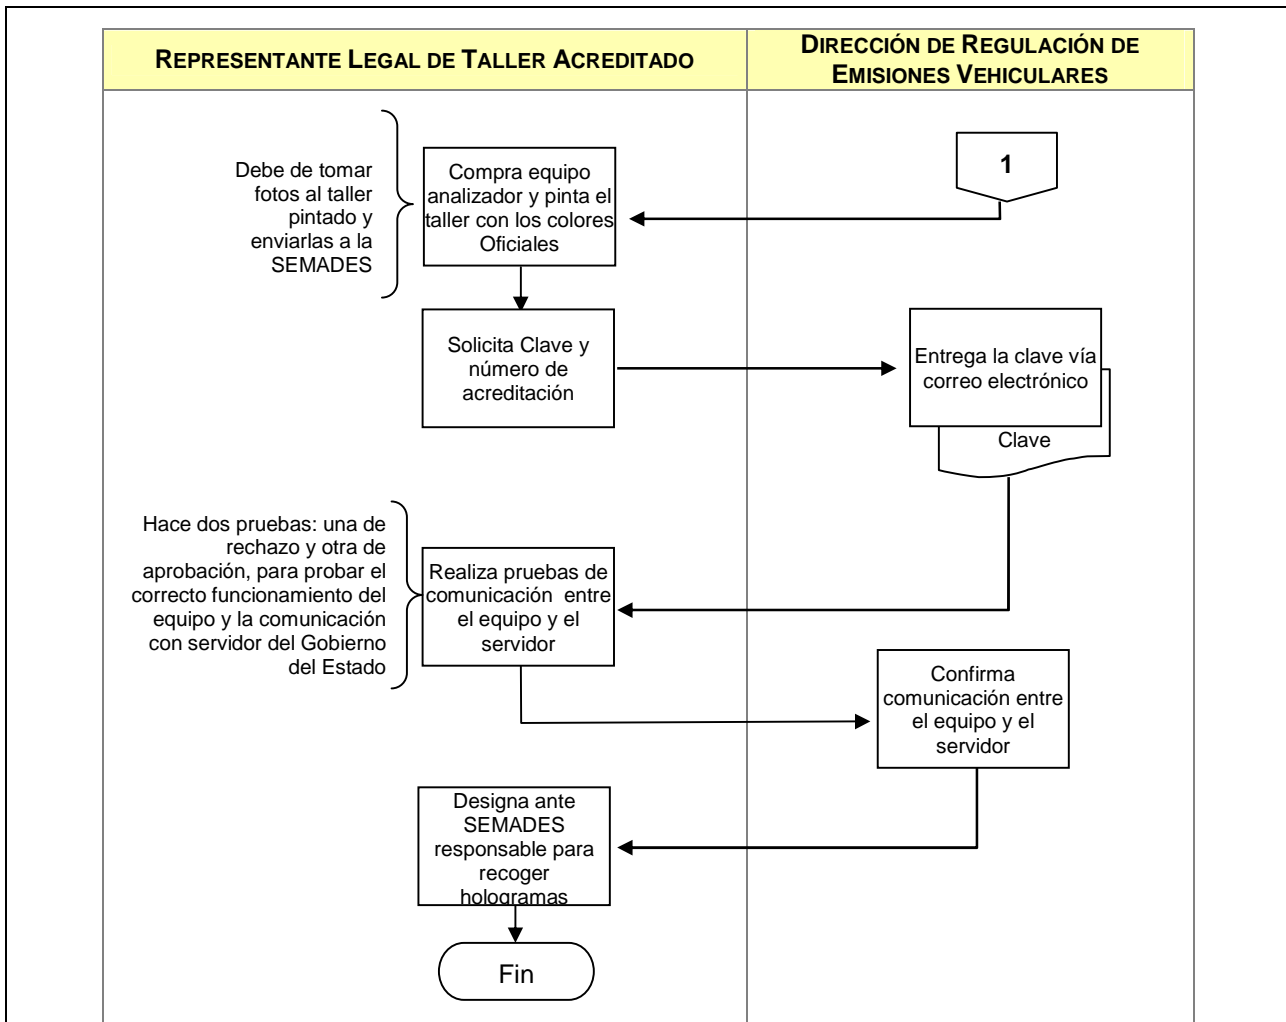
| REPRESENTANTE LEGAL DE TALLER ACREDITADO | DIRECCIÓN DE REGULACIÓN DE EMISIONES VEHICULARES |
|---|---|

1

Debe de tomar fotos al taller pintado y enviarlas a la SEMADES

Compra equipo analizador y pinta el taller con los colores Oficiales

Solicita Clave y número de acreditación

Entrega la clave vía correo electrónico

Clave

Hace dos pruebas: una de rechazo y otra de aprobación, para probar el correcto funcionamiento del equipo y la comunicación con servidor del Gobierno del Estado

Realiza pruebas de comunicación entre el equipo y el servidor

Confirma comunicación entre el equipo y el servidor

Designa ante SEMADES responsable para recoger hologramas

Fin